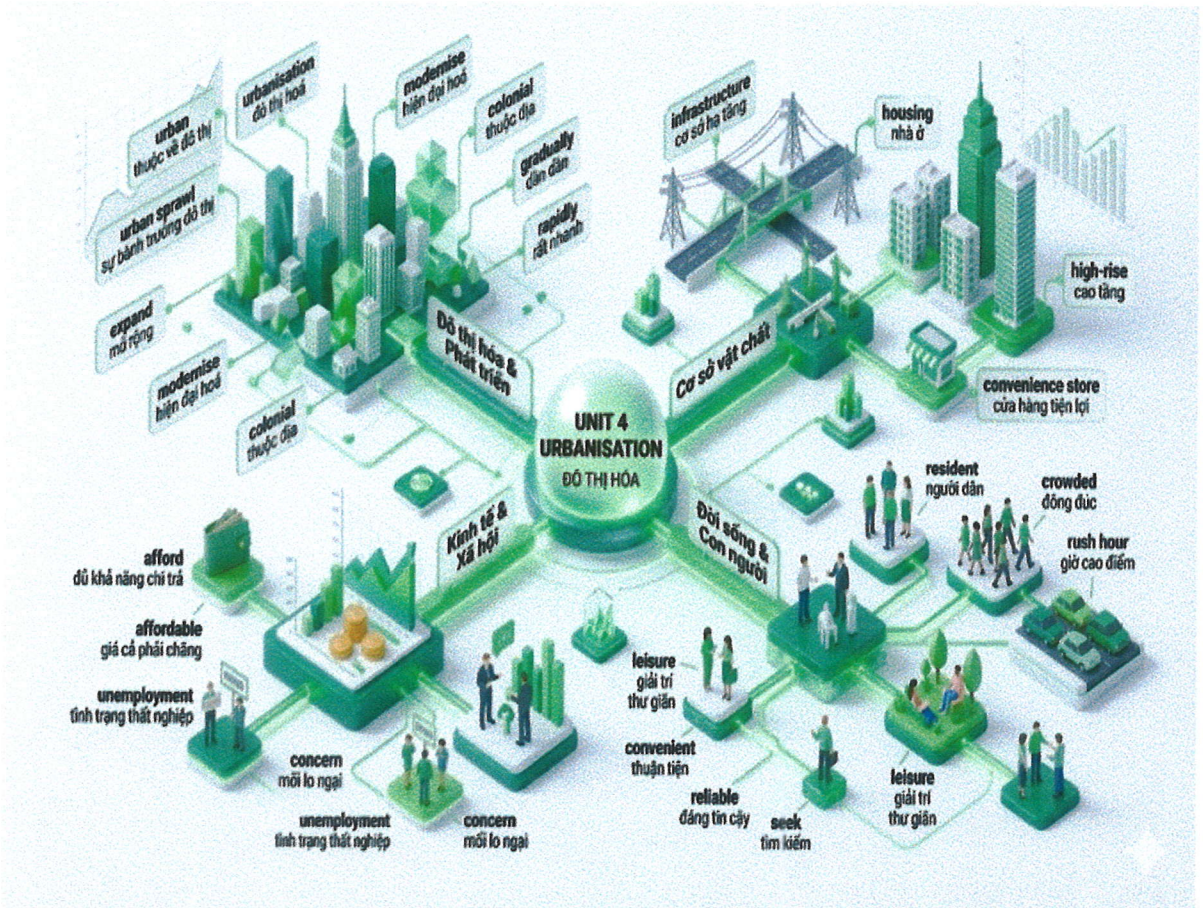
urbanisation
đô thị hoá

modernise
hiện đại hoá

urban
thuộc về đô thị

colonial
thuộc địa

gradually
dần dần

urban sprawl
sự bành trướng đô thị

rapidly
rất nhanh

expand
mở rộng

modernise
hiện đại hoá

colonial
thuộc địa

Đô thị hóa & Phát triển

infrastructure
cơ sở hạ tầng

housing
nhà ở

high-rise
cao tầng

Cơ sở vật chất

convenience store
cửa hàng tiện lợi

UNIT 4
URBANISATION
ĐÔ THỊ HÓA

Kinh tế & Xã hội

Đời sống & Con người

resident
người dân

crowded
đông đúc

rush hour
giờ cao điểm

afford
đủ khả năng chi trả

affordable
giá cả phải chăng

unemployment
tình trạng thất nghiệp

concern
mối lo ngại

unemployment
tình trạng thất nghiệp

concern
mối lo ngại

leisure
giải trí
thư giãn

convenient
thuận tiện

reliable
đáng tin cậy

seek
tìm kiếm

leisure
giải trí
thư giãn